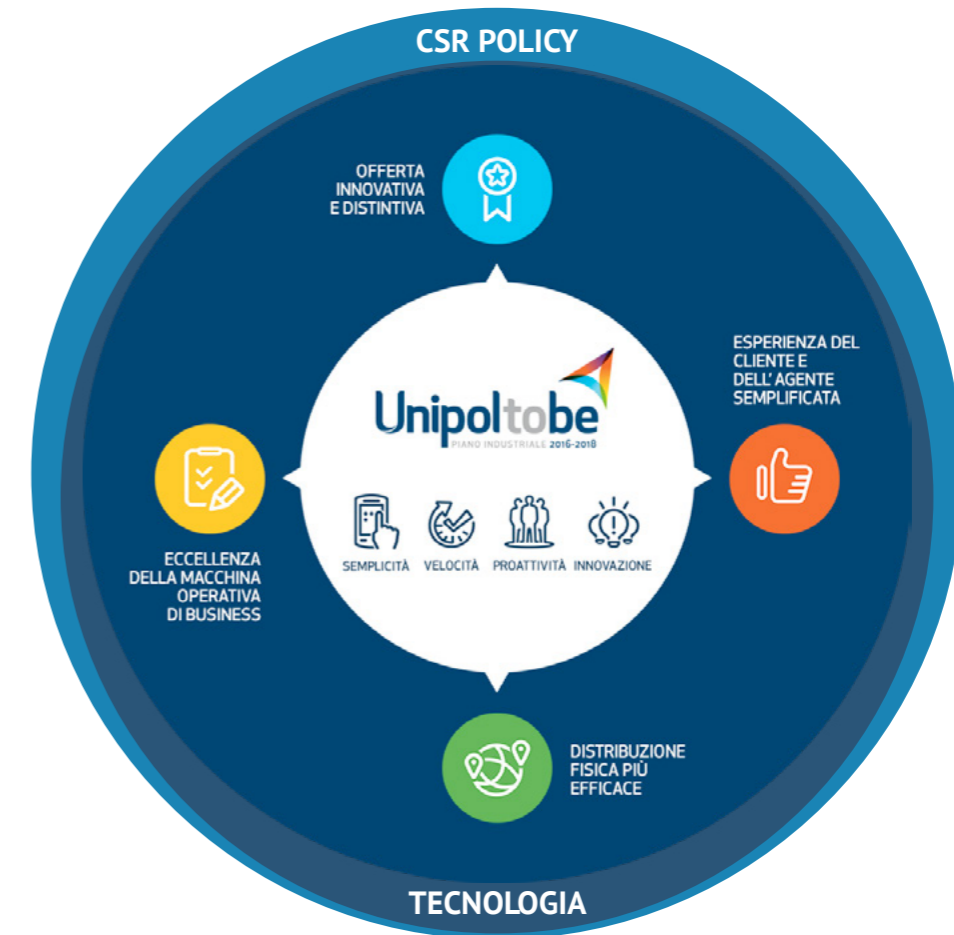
CSR POLICY

OFFERTA INNOVATIVA E DISTINTIVA

ESPERIENZA DEL CLIENTE E DELL' AGENTE SEMPLIFICATA

Unipoltobe
PIANO INDUSTRIALE 2016-2018

SEMPLICITÀ VELOCITÀ PROATTIVITÀ INNOVAZIONE

ECCELLENZA DELLA MACCHINA OPERATIVA DI BUSINESS

DISTRIBUZIONE FISICA PIÙ EFFICACE

TECNOLOGIA